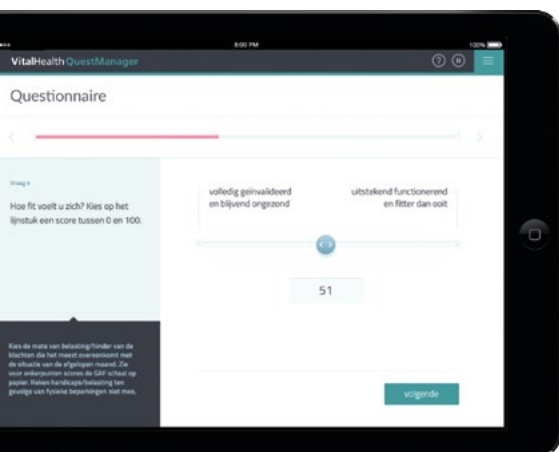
8:00 PM
100%

VitalHealth QuestManager

Questionnaire

Vraag 4

Hoe fit voelt u zich? Kies op het lijnstuk een score tussen 0 en 100.

volledig geïnvalideerd en blijvend ongezond

uitstekend functionerend en fitter dan ooit

51

Kies de mate van belasting/hinder van de klachten die het meest overeenkomt met de situatie van de afgelopen maand. Zie voor ankerpunten scores de GAF schaal op papier. Reken handicaps/belasting ten gevolge van fysieke beperkingen niet mee.

volgende